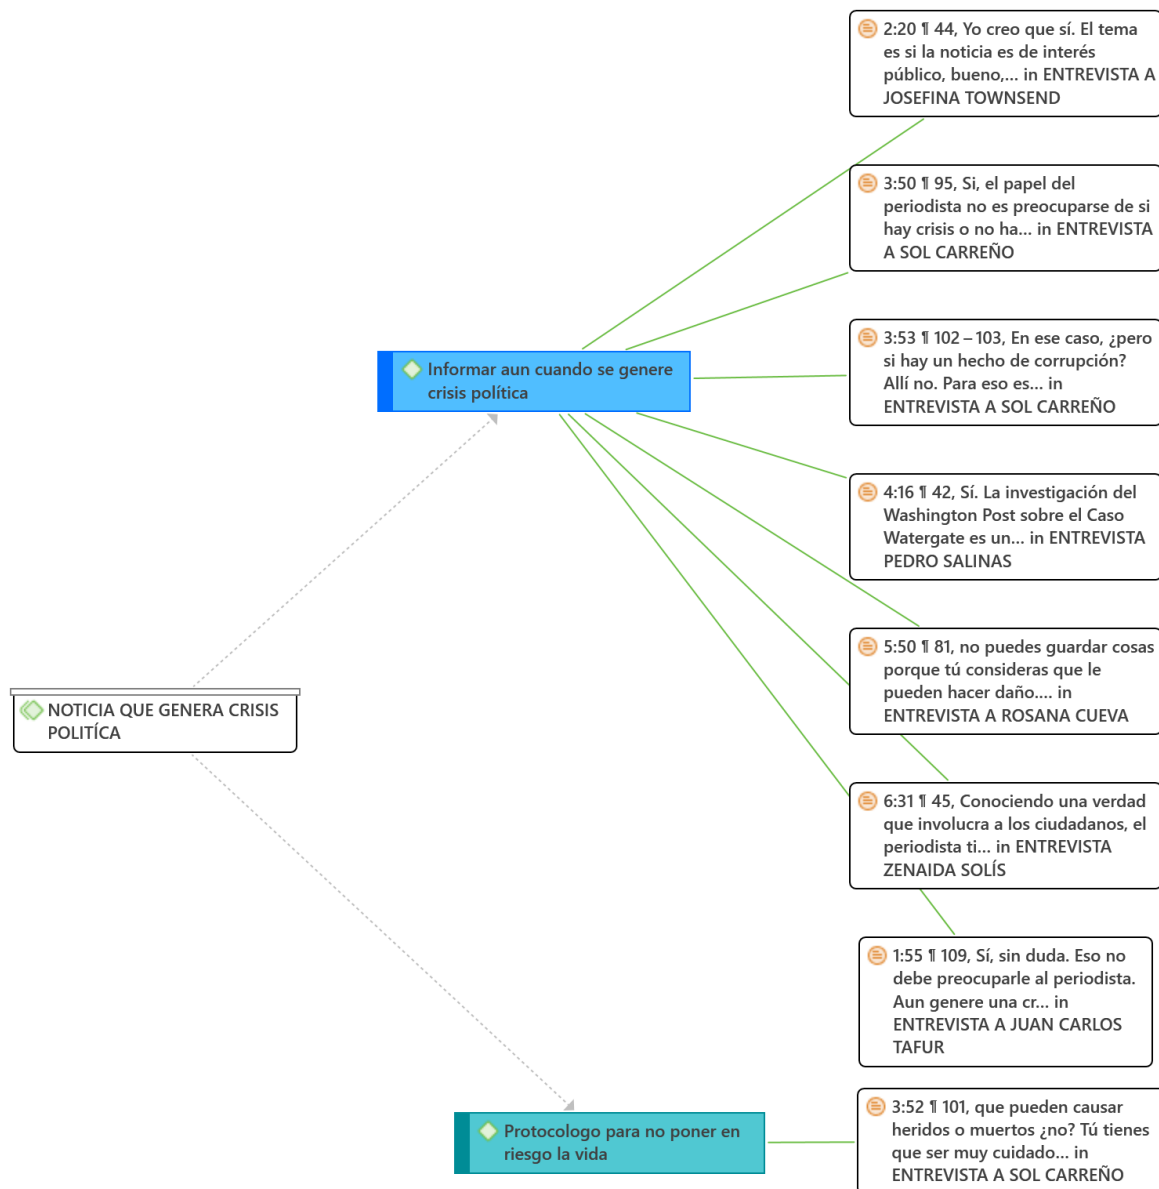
2:20 ¶ 44, Yo creo que sí. El tema es si la noticia es de interés público, bueno,... in ENTREVISTA A JOSEFINA TOWNSEND

3:50 ¶ 95, Si, el papel del periodista no es preocuparse de si hay crisis o no ha... in ENTREVISTA A SOL CARREÑO

Informar aun cuando se genere crisis política

3:53 ¶ 102 – 103, En ese caso, ¿pero si hay un hecho de corrupción? Allí no. Para eso es... in ENTREVISTA A SOL CARREÑO

4:16 ¶ 42, Sí. La investigación del Washington Post sobre el Caso Watergate es un... in ENTREVISTA PEDRO SALINAS

5:50 ¶ 81, no puedes guardar cosas porque tú consideras que le pueden hacer daño.... in ENTREVISTA A ROSANA CUEVA

NOTICIA QUE GENERA CRISIS POLITÍCA

6:31 ¶ 45, Conociendo una verdad que involucra a los ciudadanos, el periodista ti... in ENTREVISTA ZENAIDA SOLÍS

1:55 ¶ 109, Sí, sin duda. Eso no debe preocuparle al periodista. Aun genere una cr... in ENTREVISTA A JUAN CARLOS TAFUR

Protocologo para no poner en riesgo la vida

3:52 ¶ 101, que pueden causar heridos o muertos ¿no? Tú tienes que ser muy cuidado... in ENTREVISTA A SOL CARREÑO